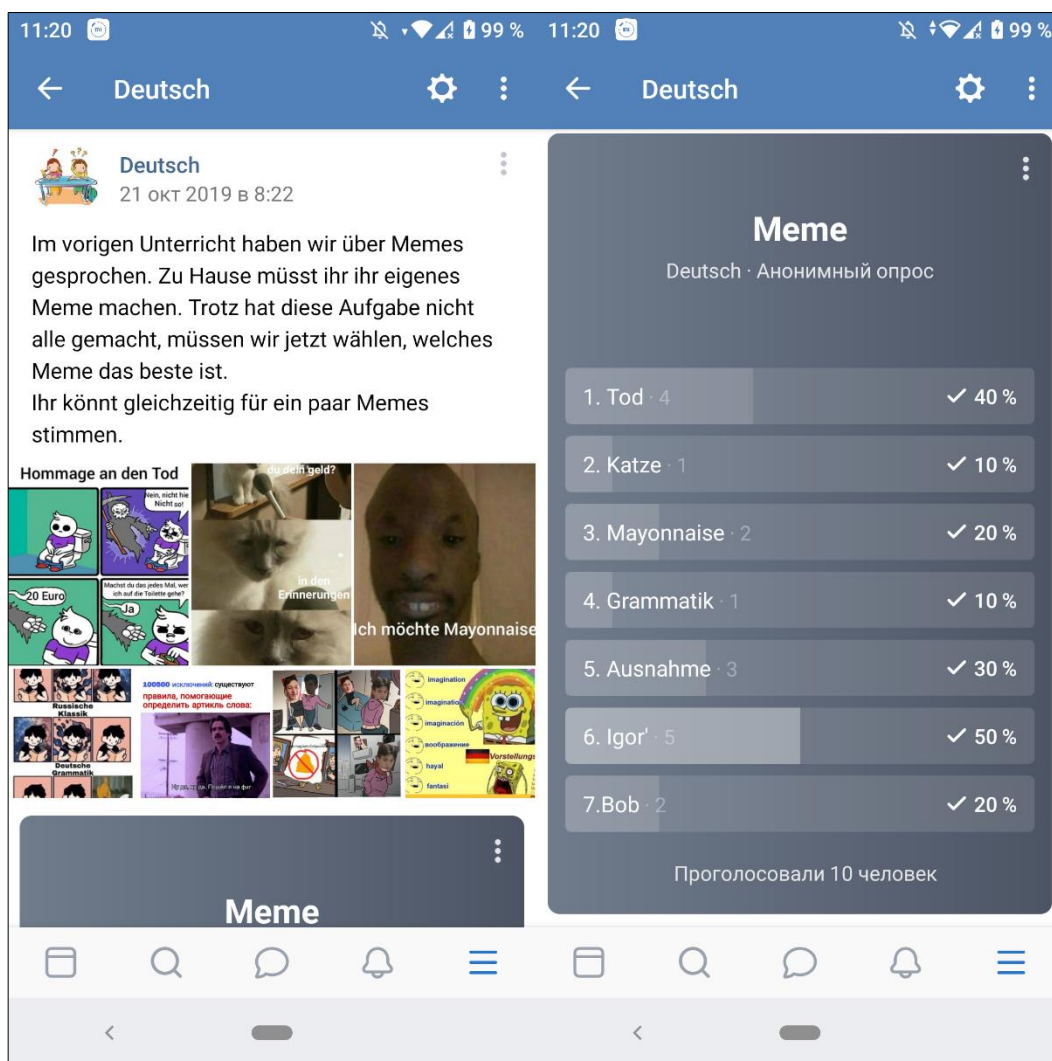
11:20 99 %

Deutsch

Deutsch
21 окт 2019 в 8:22

Im vorigen Unterricht haben wir über Memes gesprochen. Zu Hause müsst ihr ihr eigenes Meme machen. Trotz hat diese Aufgabe nicht alle gemacht, müssen wir jetzt wählen, welches Meme das beste ist.
Ihr könnt gleichzeitig für ein paar Memes stimmen.

Hommage an den Tod
Nein, nicht hie Nicht so!
20 Euro
Machst du das jedes Mal, wer ich auf die Toilette gehe?
Ja
du dein geld?
in den Erinnerungen
Ich möchte Mayonnaise
Russische Klassik
Deutsche Grammatik
100500 исключений существуют правила, помогающие определить артикль слова:
imagination
imaginatio
imaginación
воображение
hayal
fantasi
Vorstellung

Meme

11:20 99 %

Deutsch

Meme
Deutsch · Анонимный опрос

1. Tod · 4 ✓ 40 %
2. Katze · 1 ✓ 10 %
3. Mayonnaise · 2 ✓ 20 %
4. Grammatik · 1 ✓ 10 %
5. Ausnahme · 3 ✓ 30 %
6. Igor' · 5 ✓ 50 %
7.Bob · 2 ✓ 20 %

Проголосовали 10 человек